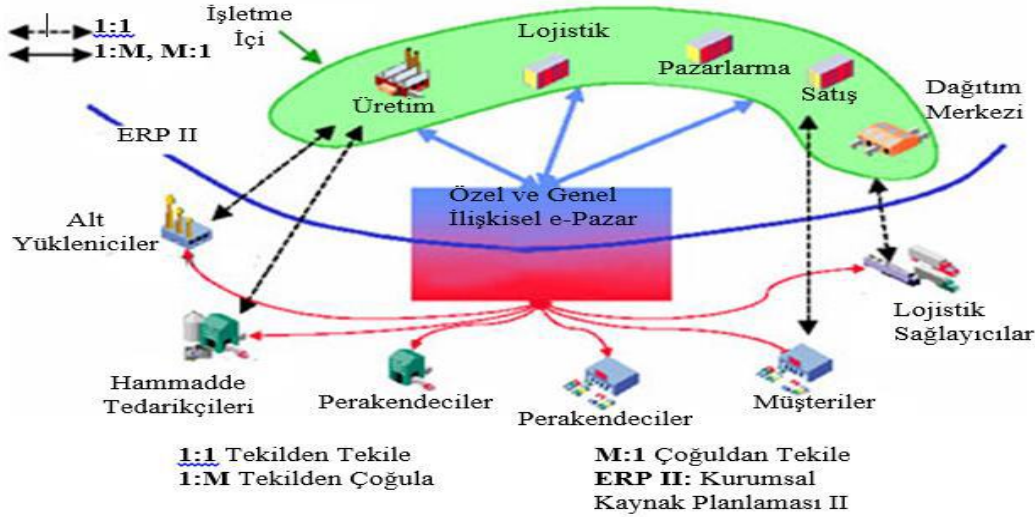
1:1
1:M, M:1

İşletme İçi

Lojistik

Pazarlarma

Üretim

Satış

Dağıtım Merkezi

ERP II

Özel ve Genel İlişkisel e-Pazar

Alt Yükleniciler

Lojistik Sağlayıcılar

Hammadde Tedarikçileri

Perakendeciler

Perakendeciler

Müşteriler

1:1 Tekilden Tekile
1:M Tekilden Çoğula

M:1 Çoğuldan Tekile
ERP II: Kurumsal Kaynak Planlaması II